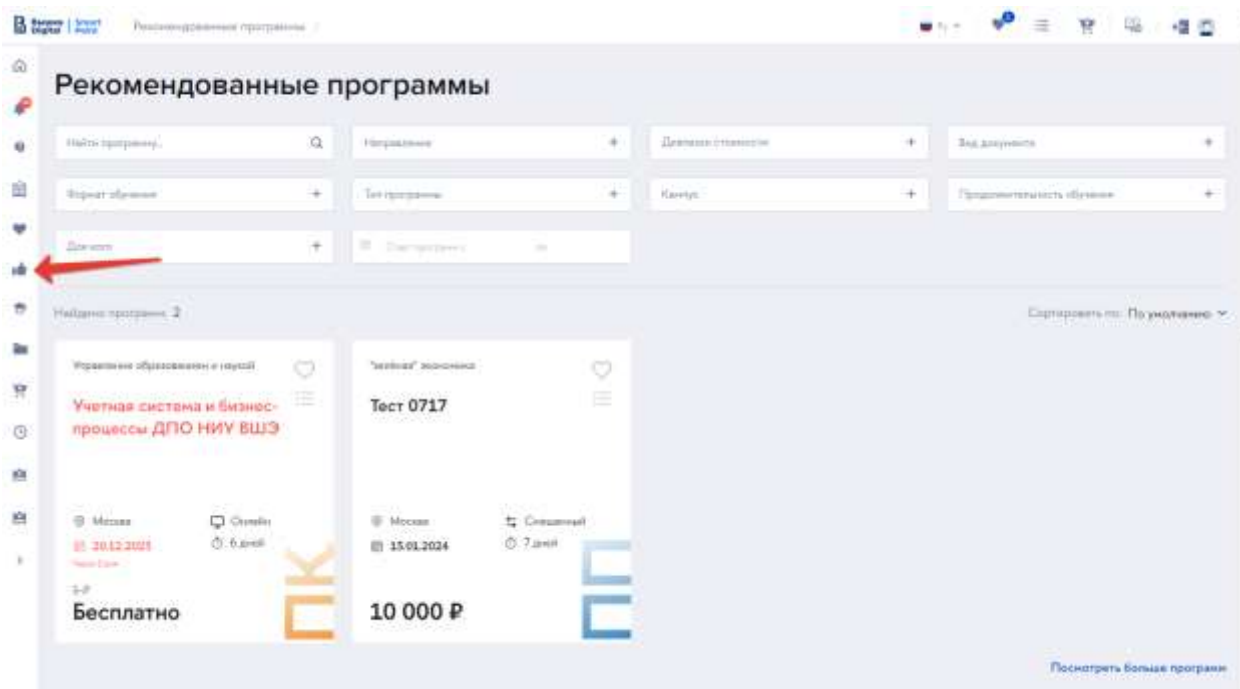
Рекомендованные программы

Рекомендованные программы

Найти программу... | Направление | Диапазон стоимости | Вид документа
Формат обучения | Тип программы | Кампус | Продолжительность обучения
Доступ | Старт программы

Найдено программ: 2

Сортировать по: По умолчанию

Управление образованием и наукой
Учетная система и бизнес-процессы ДПО НИУ ВШЭ
Москва
Онлайн
20.12.2021
6 дней
Бесплатно

"зеленая" экономика
Тест 0717
Москва
Смешанный
15.01.2024
7 дней
10 000 ₽

Посмотреть больше программ